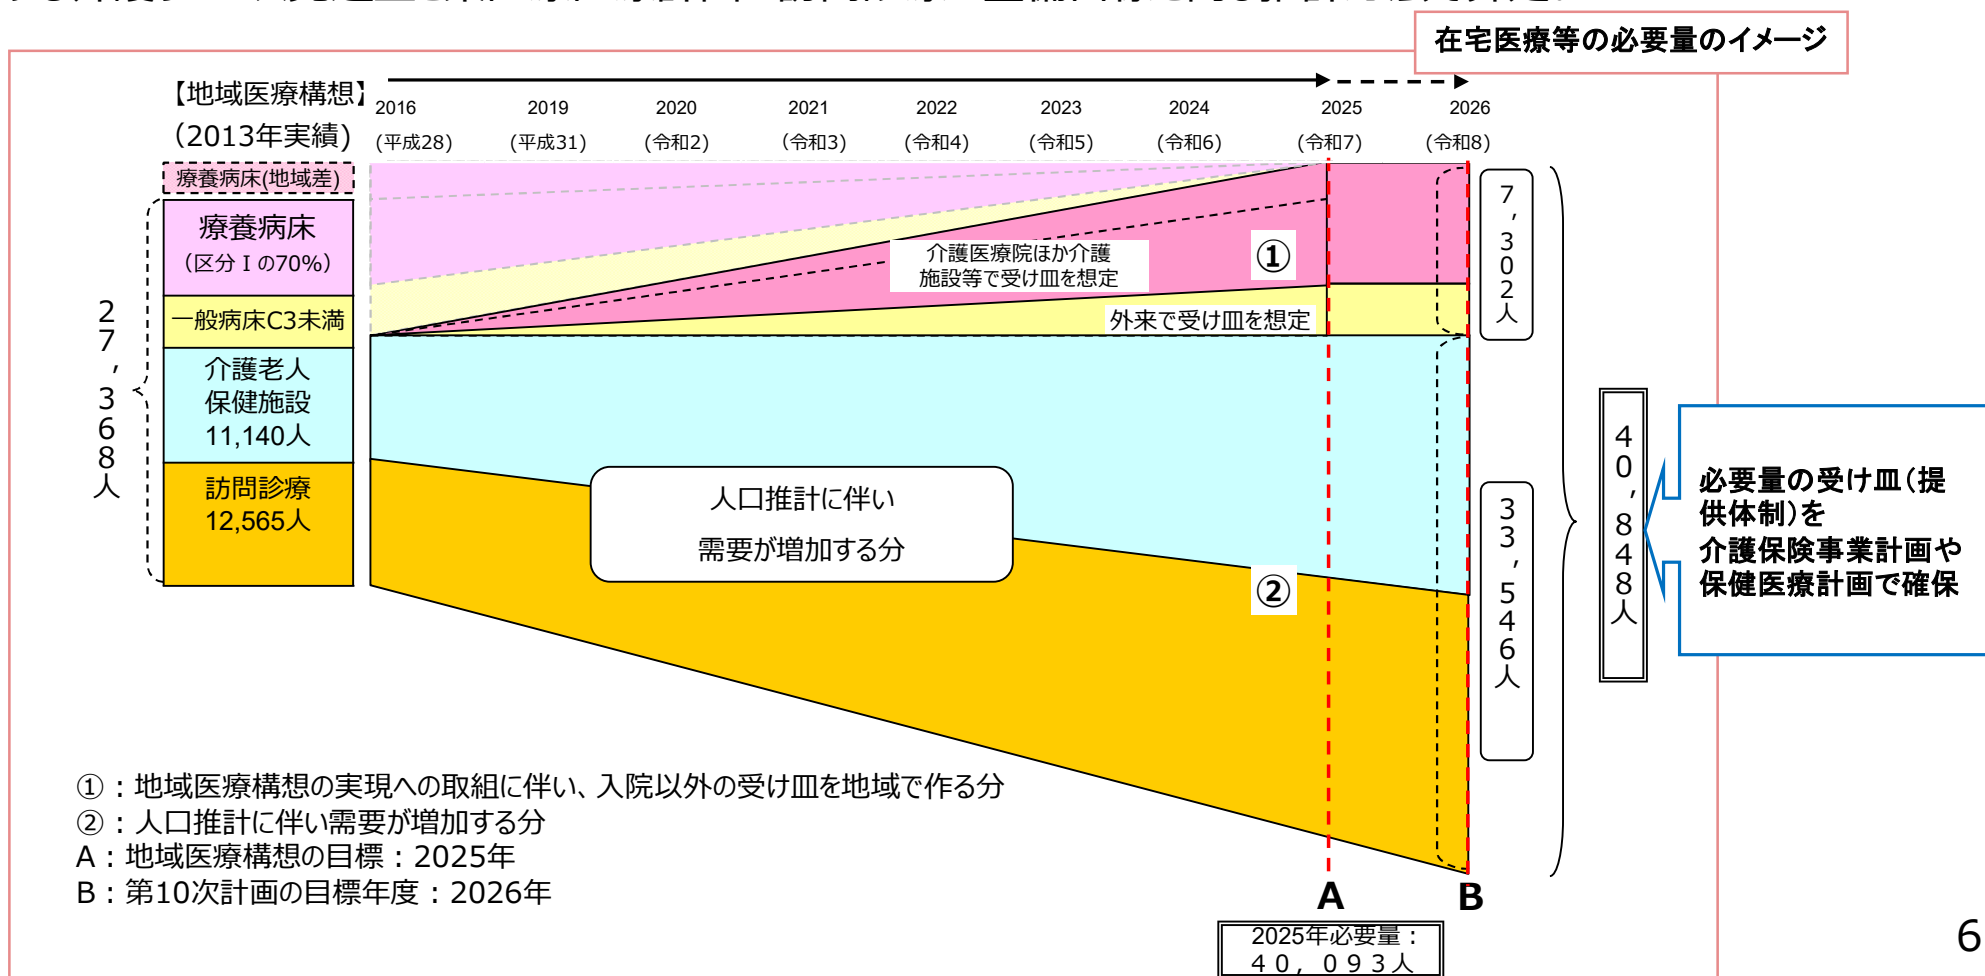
在宅医療等の必要量のイメージ

【地域医療構想】
（2013年実績）

2016 （平成28）
2019 （平成31）
2020 （令和2）
2021 （令和3）
2022 （令和4）
2023 （令和5）
2024 （令和6）
2025 （令和7）
2026 （令和8）

療養病床(地域差)

療養病床
（区分Ⅰの70%）

一般病床C3未満

介護老人保健施設
11,140人

訪問診療
12,565人

27,368人

介護医療院ほか介護施設等で受け皿を想定

①

外来で受け皿を想定

人口推計に伴い
需要が増加する分

②

7,302人

33,546人

40,848人

必要量の受け皿（提供体制）を
介護保険事業計画や
保健医療計画で確保

①：地域医療構想の実現への取組に伴い、入院以外の受け皿を地域で作る分
②：人口推計に伴い需要が増加する分
A：地域医療構想の目標：2025年
B：第10次計画の目標年度：2026年

A
B

2025年必要量：
40，093人

6